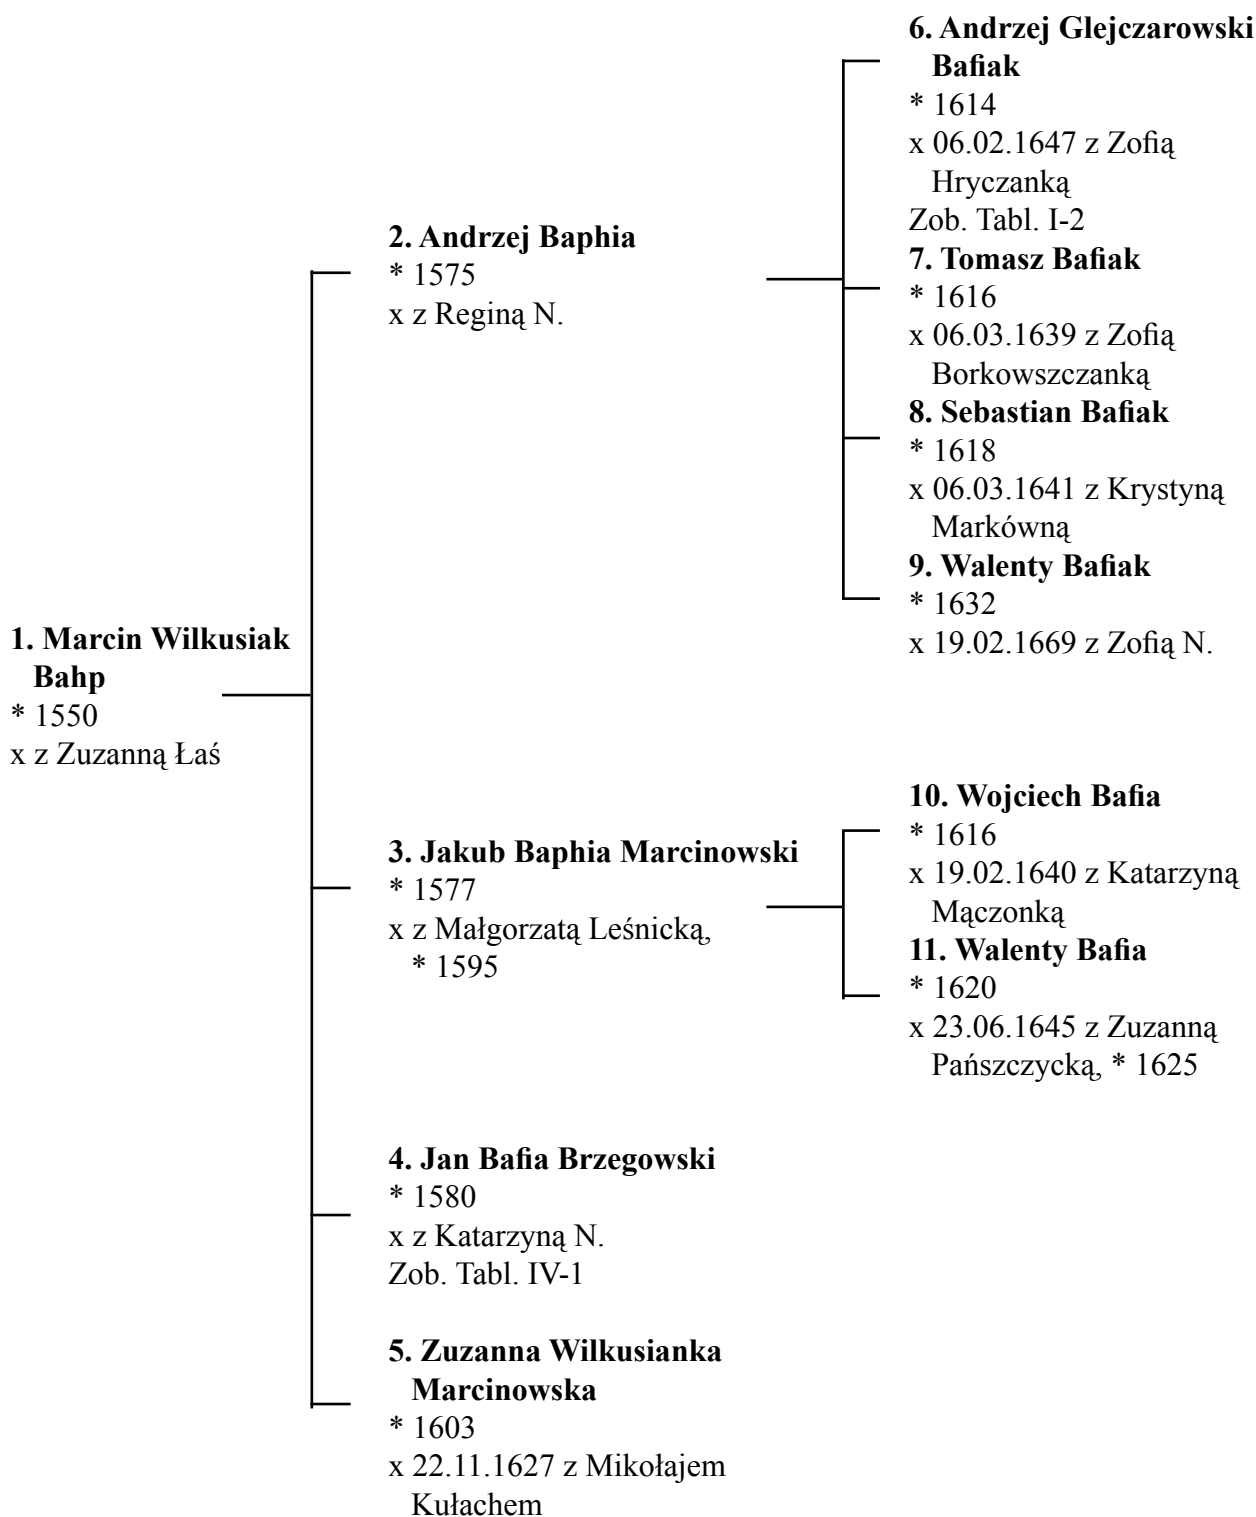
1. Marcin Wilkusiak Bahp
* 1550
x z Zuzanną Łaś

2. Andrzej Baphia
* 1575
x z Reginą N.

6. Andrzej Glejczarowski Bafiak
* 1614
x 06.02.1647 z Zofią Hryczanką
Zob. Tabl. I-2

7. Tomasz Bafiak
* 1616
x 06.03.1639 z Zofią Borkowszczanką

8. Sebastian Bafiak
* 1618
x 06.03.1641 z Krystyną Markówną

9. Walenty Bafiak
* 1632
x 19.02.1669 z Zofią N.

3. Jakub Baphia Marcinowski
* 1577
x z Małgorzatą Leśnicką, * 1595

10. Wojciech Bafia
* 1616
x 19.02.1640 z Katarzyną Mączonką

11. Walenty Bafia
* 1620
x 23.06.1645 z Zuzanną Pańszczycką, * 1625

4. Jan Bafia Brzegowski
* 1580
x z Katarzyną N.
Zob. Tabl. IV-1

5. Zuzanna Wilkusianka Marcinowska
* 1603
x 22.11.1627 z Mikołajem Kułachem